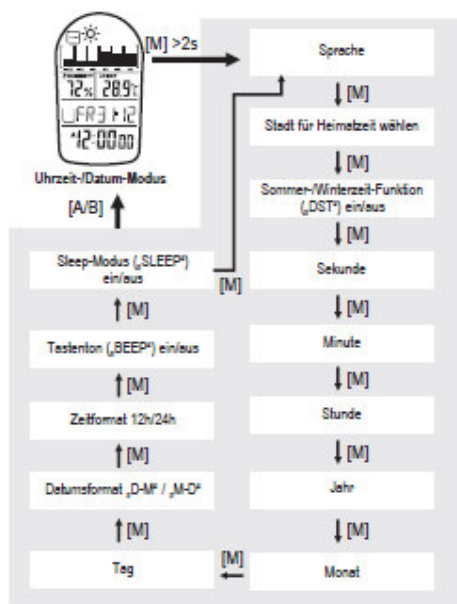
72% 28.9°C
FR3 12
12:00 00

Uhrzeit-/Datum-Modus

[M] >2s

Sprache

[M]

Stadt für Heimatzeit wählen

[M]

Sommer-/Winterzeit-Funktion („DST“) ein/aus

[M]

Sekunde

[M]

Minute

[M]

Stunde

[M]

Jahr

[M]

Monat

[M]

Tag

[M]

Datumsformat „D-M“ / „M-D“

[M]

Zeitformat 12h/24h

[M]

Tastenton („BEEP“) ein/aus

[M]

Sleep-Modus („SLEEP“) ein/aus

[M]

[A/B]